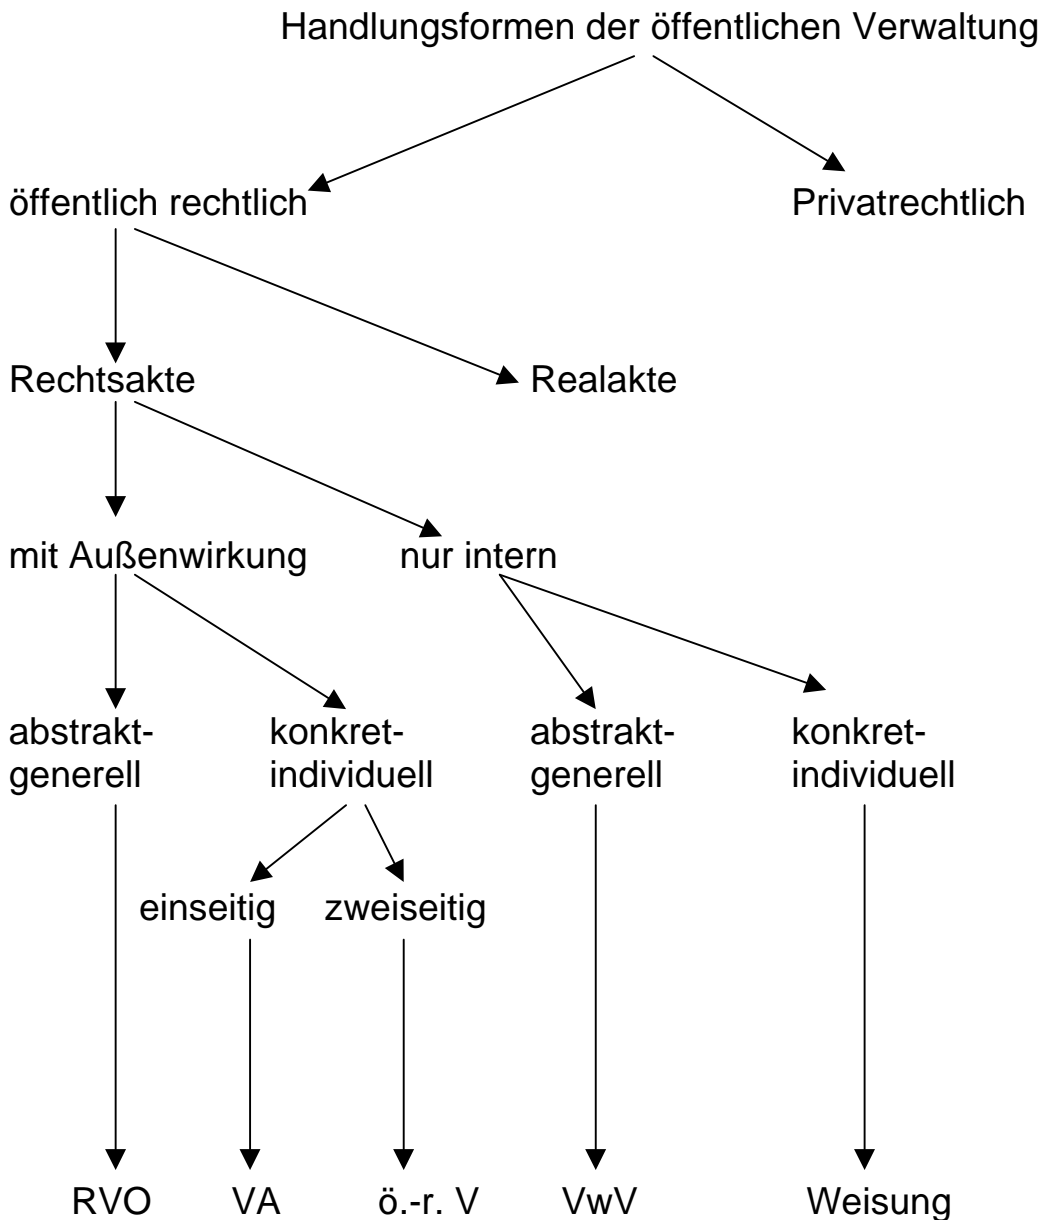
Handlungsformen der öffentlichen Verwaltung

öffentlich rechtlich

Privatrechtlich

Rechtsakte

Realakte

mit Außenwirkung

nur intern

abstrakt-generell

konkret-individuell

abstrakt-generell

konkret-individuell

einseitig

zweiseitig

RVO VA ö.-r. V VwV Weisung